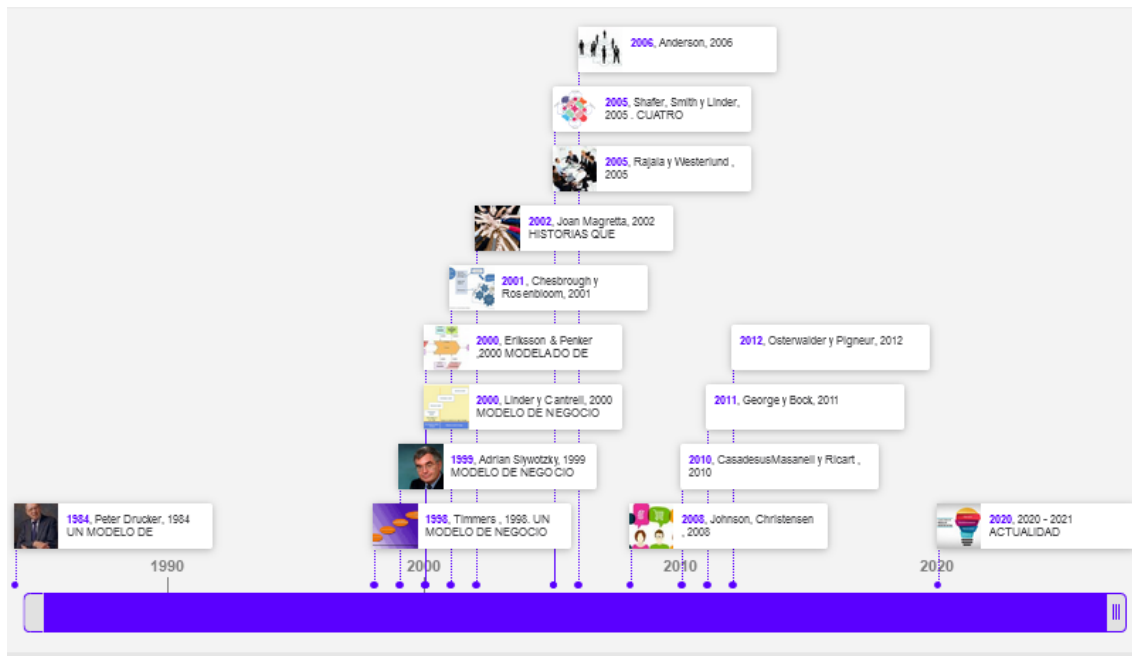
2006, Anderson, 2006

2005, Shafer, Smith y Linder, 2005 . CUATRO

2005, Rajala y Westerlund , 2005

2002, Joan Magretta, 2002 HISTORIAS QUE

2001 , Chesbrough y Rosenbloom, 2001

2000, Eriksson & Penker ,2000 MODELADO DE

2012, Osterwalder y Pigneur, 2012

2000, Linder y Cantrell, 2000 MODELO DE NEGOCIO

2011, George y Bock, 2011

1999, Adrian Slywotzky, 1999 MODELO DE NEGOCIO

2010, CasadesusMasanell y Ricart , 2010

1984, Peter Drucker, 1984 UN MODELO DE

1998, Timmers , 1998. UN MODELO DE NEGOCIO

2008, Johnson, Christensen , 2008

2020, 2020 - 2021 ACTUALIDAD

1990

2000

2010

2020